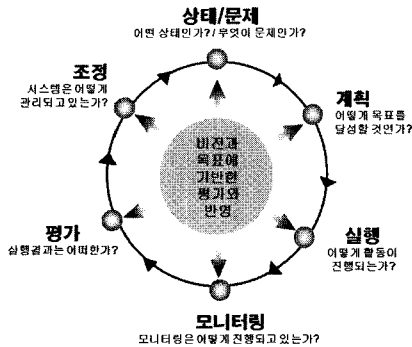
상태/문제
어떤 상태인가? 무엇이 문제인가?

계획
어떻게 목표를 달성할 것인가?

실행
어떻게 활동이 진행되는가?

모니터링
모니터링은 어떻게 진행되고 있는가?

평가
실행결과는 어떠한가?

조정
시스템은 어떻게 관리되고 있는가?

비전과 목표에 기반한 평가와 반영